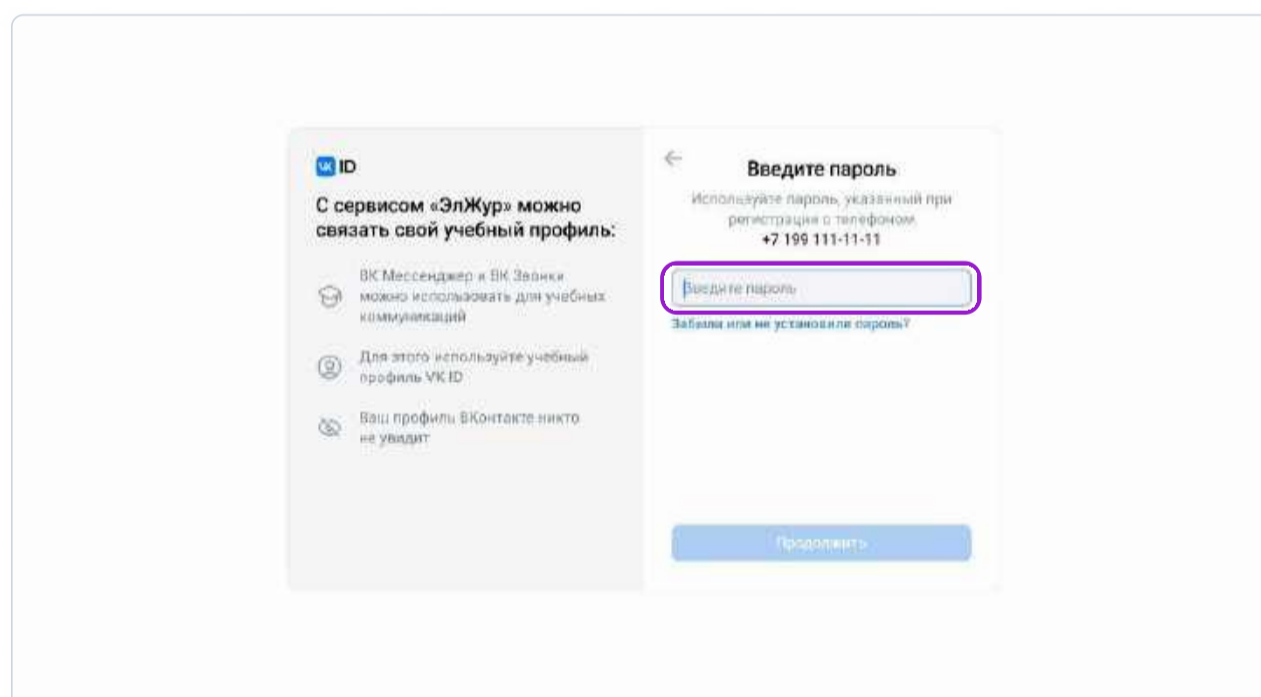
VK ID

С сервисом «ЭлЖур» можно связать свой учебный профиль:

ВК Мессенджер и ВК Звонки можно использовать для учебных коммуникаций

Для этого используйте учебный профиль VK ID

Ваш профиль ВКонтакте никто не увидит

Введите пароль

Используйте пароль, указанный при регистрации с телефоном
+7 199 111-11-11

Введите пароль

Забыли или не установили пароль?

Продолжить